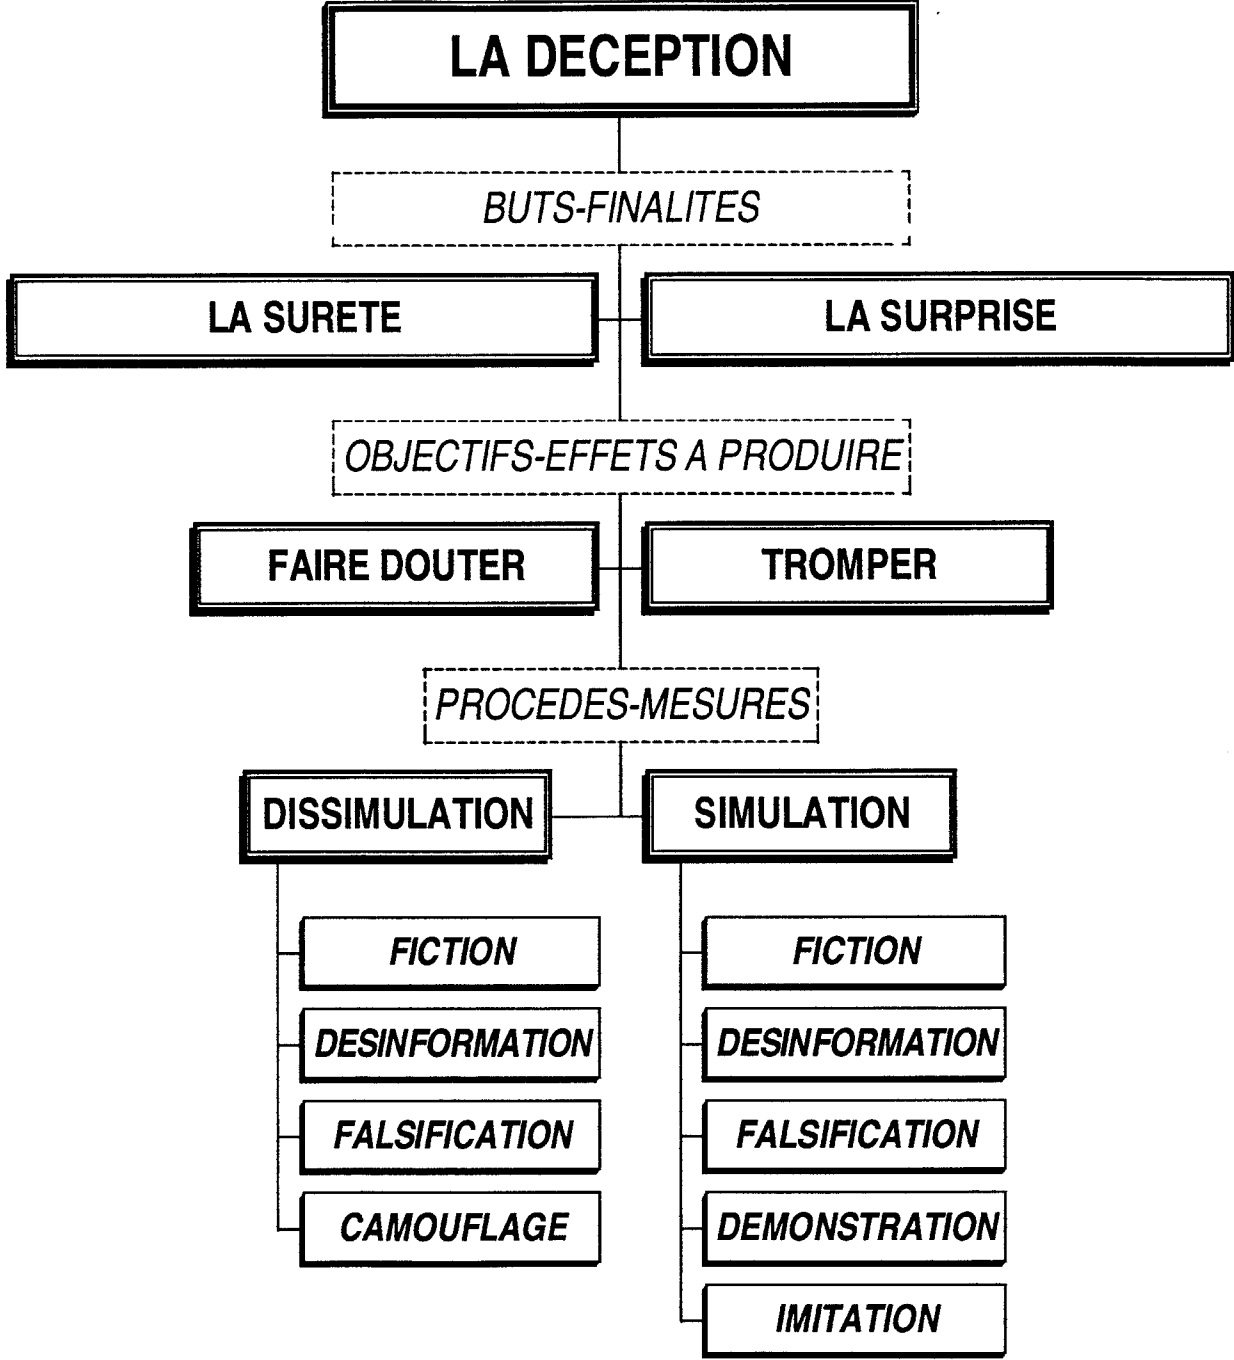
LA DECEPTION

BUTS-FINALITES

LA SURETE

LA SURPRISE

OBJECTIFS-EFFETS A PRODUIRE

FAIRE DOUTER

TROMPER

PROCEDES-MESURES

DISSIMULATION

SIMULATION

FICTION

DESINFORMATION

FALSIFICATION

CAMOUFLAGE

FICTION

DESINFORMATION

FALSIFICATION

DEMONSTRATION

IMITATION